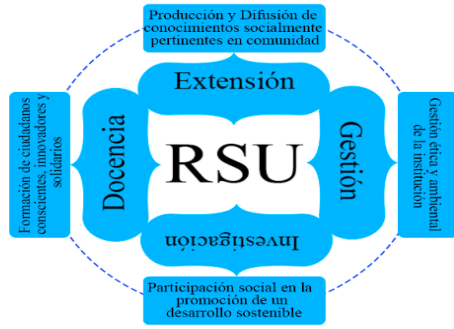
Producción y Difusión de conocimientos socialmente pertinentes en comunidad

Extensión

Formación de ciudadanos conscientes, innovadores y solidarios

Docencia

RSU

Gestión

Gestión ética y ambiental de la institución

Investigación

Participación social en la promoción de un desarrollo sostenible